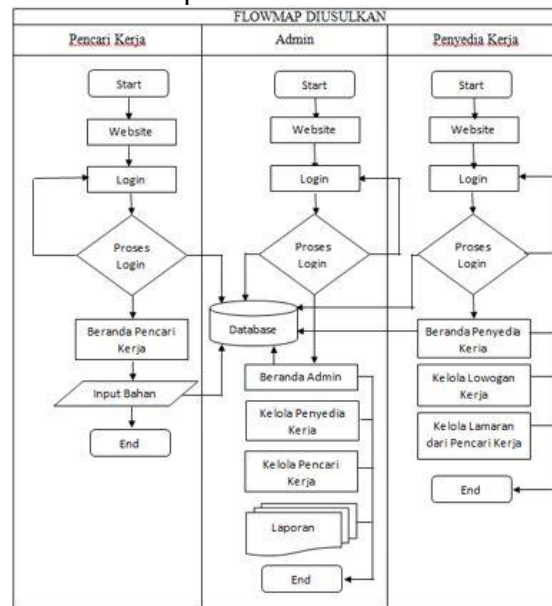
FLOWMAP DIUSULKAN

Pencari Kerja

Start

Website

Login

Proses Login

Beranda Pencari Kerja

Input Bahan

End

Admin

Start

Website

Login

Proses Login

Database

Beranda Admin

Kelola Penyedia Kerja

Kelola Pencari Kerja

Laporan

End

Penyedia Kerja

Start

Website

Login

Proses Login

Beranda Penyedia Kerja

Kelola Lowogan Kerja

Kelola Lamaran dari Pencari Kerja

End